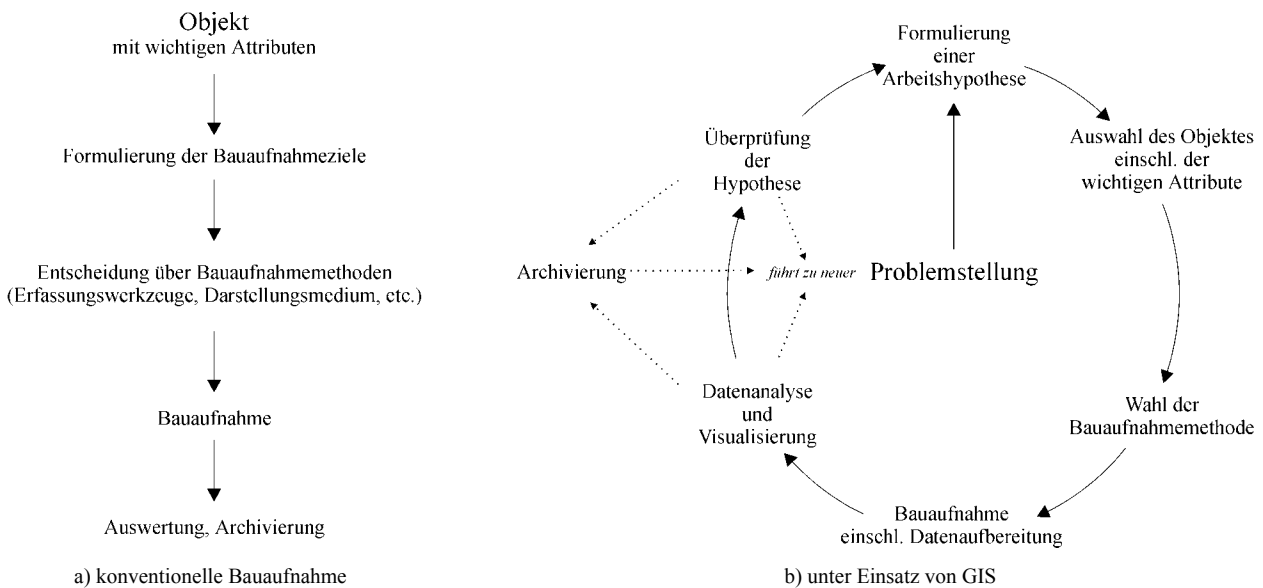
Objekt
mit wichtigen Attributen

Formulierung der Bauaufnahmeziele

Entscheidung über Bauaufnahmemethoden
(Erfassungswerkzeuge, Darstellungsmedium, etc.)

Bauaufnahme

Auswertung, Archivierung

a) konventionelle Bauaufnahme

Formulierung
einer
Arbeitshypothese

Auswahl des Objektes
einschl. der
wichtigen Attribute

Wahl der
Bauaufnahmemethode

Bauaufnahme
einschl. Datenaufbereitung

Datenanalyse
und
Visualisierung

Überprüfung
der
Hypothese

Archivierung

führt zu neuer

Problemstellung

b) unter Einsatz von GIS